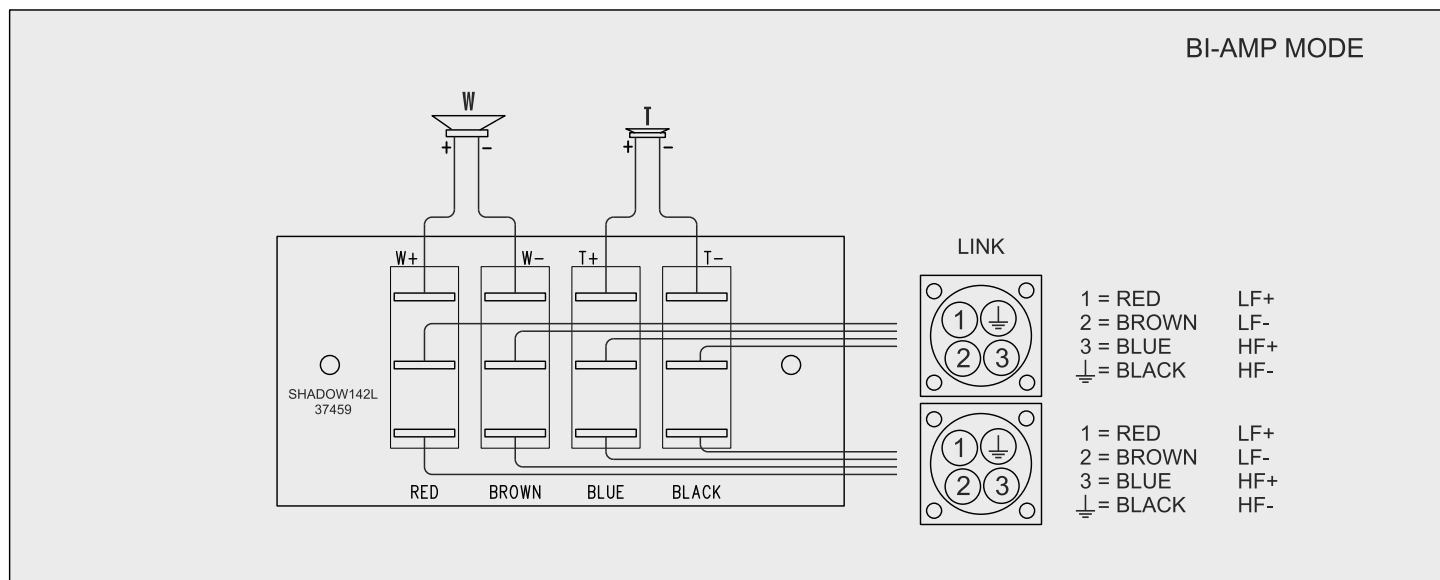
BI-AMP MODE

W
+ −

T
+ −

W+ W− T+ T−

SHADOW142L
37459

RED BROWN BLUE BLACK

LINK

1 $\perp$
2 3

1 = RED LF+
2 = BROWN LF-
3 = BLUE HF+
$\perp$ = BLACK HF-

1 $\perp$
2 3

1 = RED LF+
2 = BROWN LF-
3 = BLUE HF+
$\perp$ = BLACK HF-